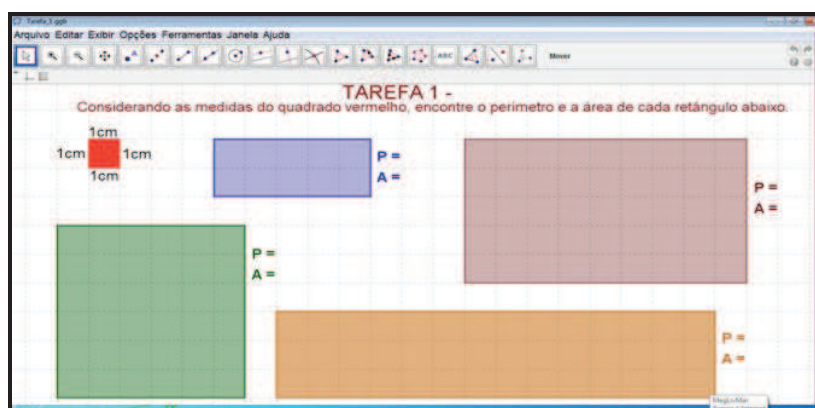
Tarefa_1.ggb
Arquivo Editar Exibir Opções Ferramentas Janela Ajuda
ABC
Mover

TAREFA 1 -
Considerando as medidas do quadrado vermelho, encontre o perímetro e a área de cada retângulo abaixo.

1cm
1cm 1cm
1cm

P =
A =

P =
A =

P =
A =

P =
A =